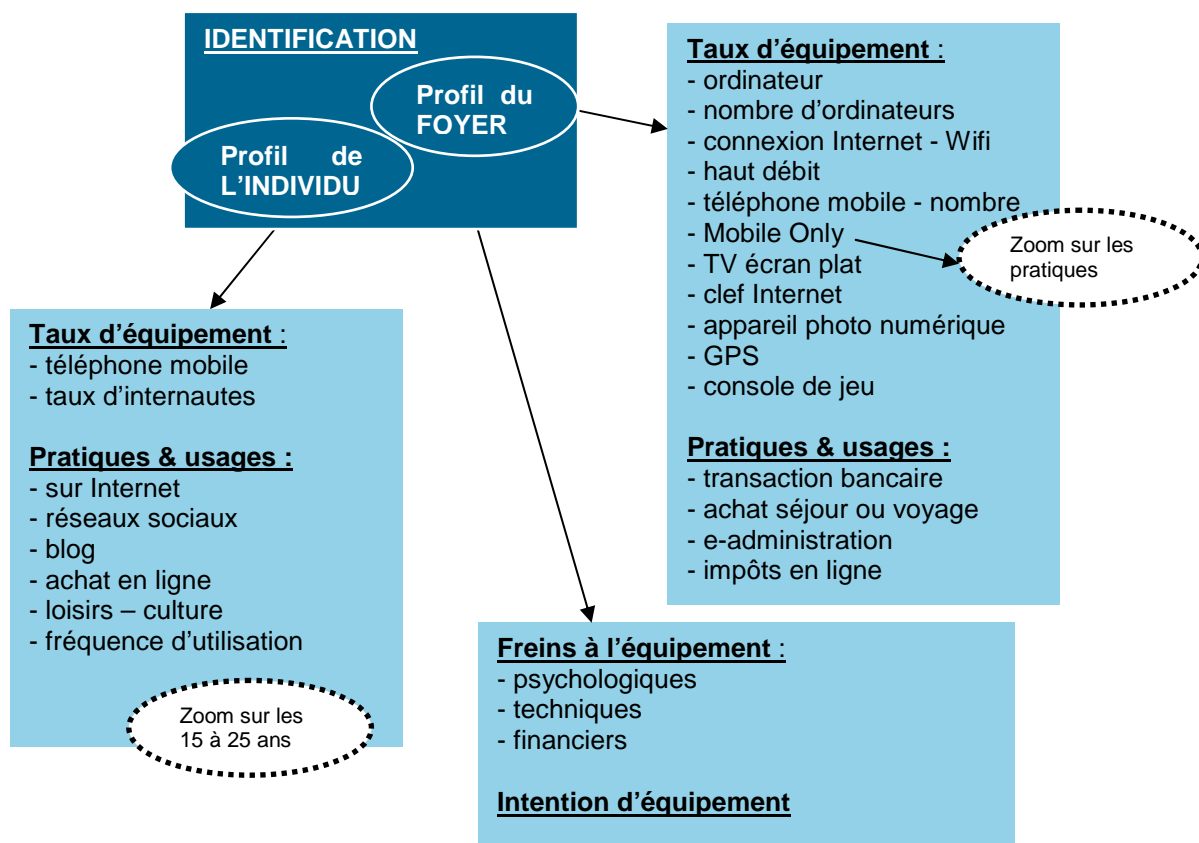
IDENTIFICATION

Profil du FOYER

Profil de L'INDIVIDU

Taux d'équipement :
- ordinateur
- nombre d'ordinateurs
- connexion Internet - Wifi
- haut débit
- téléphone mobile - nombre
- Mobile Only
- TV écran plat
- clef Internet
- appareil photo numérique
- GPS
- console de jeu

Zoom sur les pratiques

Pratiques & usages :
- transaction bancaire
- achat séjour ou voyage
- e-administration
- impôts en ligne

Taux d'équipement :
- téléphone mobile
- taux d'internautes

Pratiques & usages :
- sur Internet
- réseaux sociaux
- blog
- achat en ligne
- loisirs – culture
- fréquence d'utilisation

Zoom sur les 15 à 25 ans

Freins à l'équipement :
- psychologiques
- techniques
- financiers

Intention d'équipement